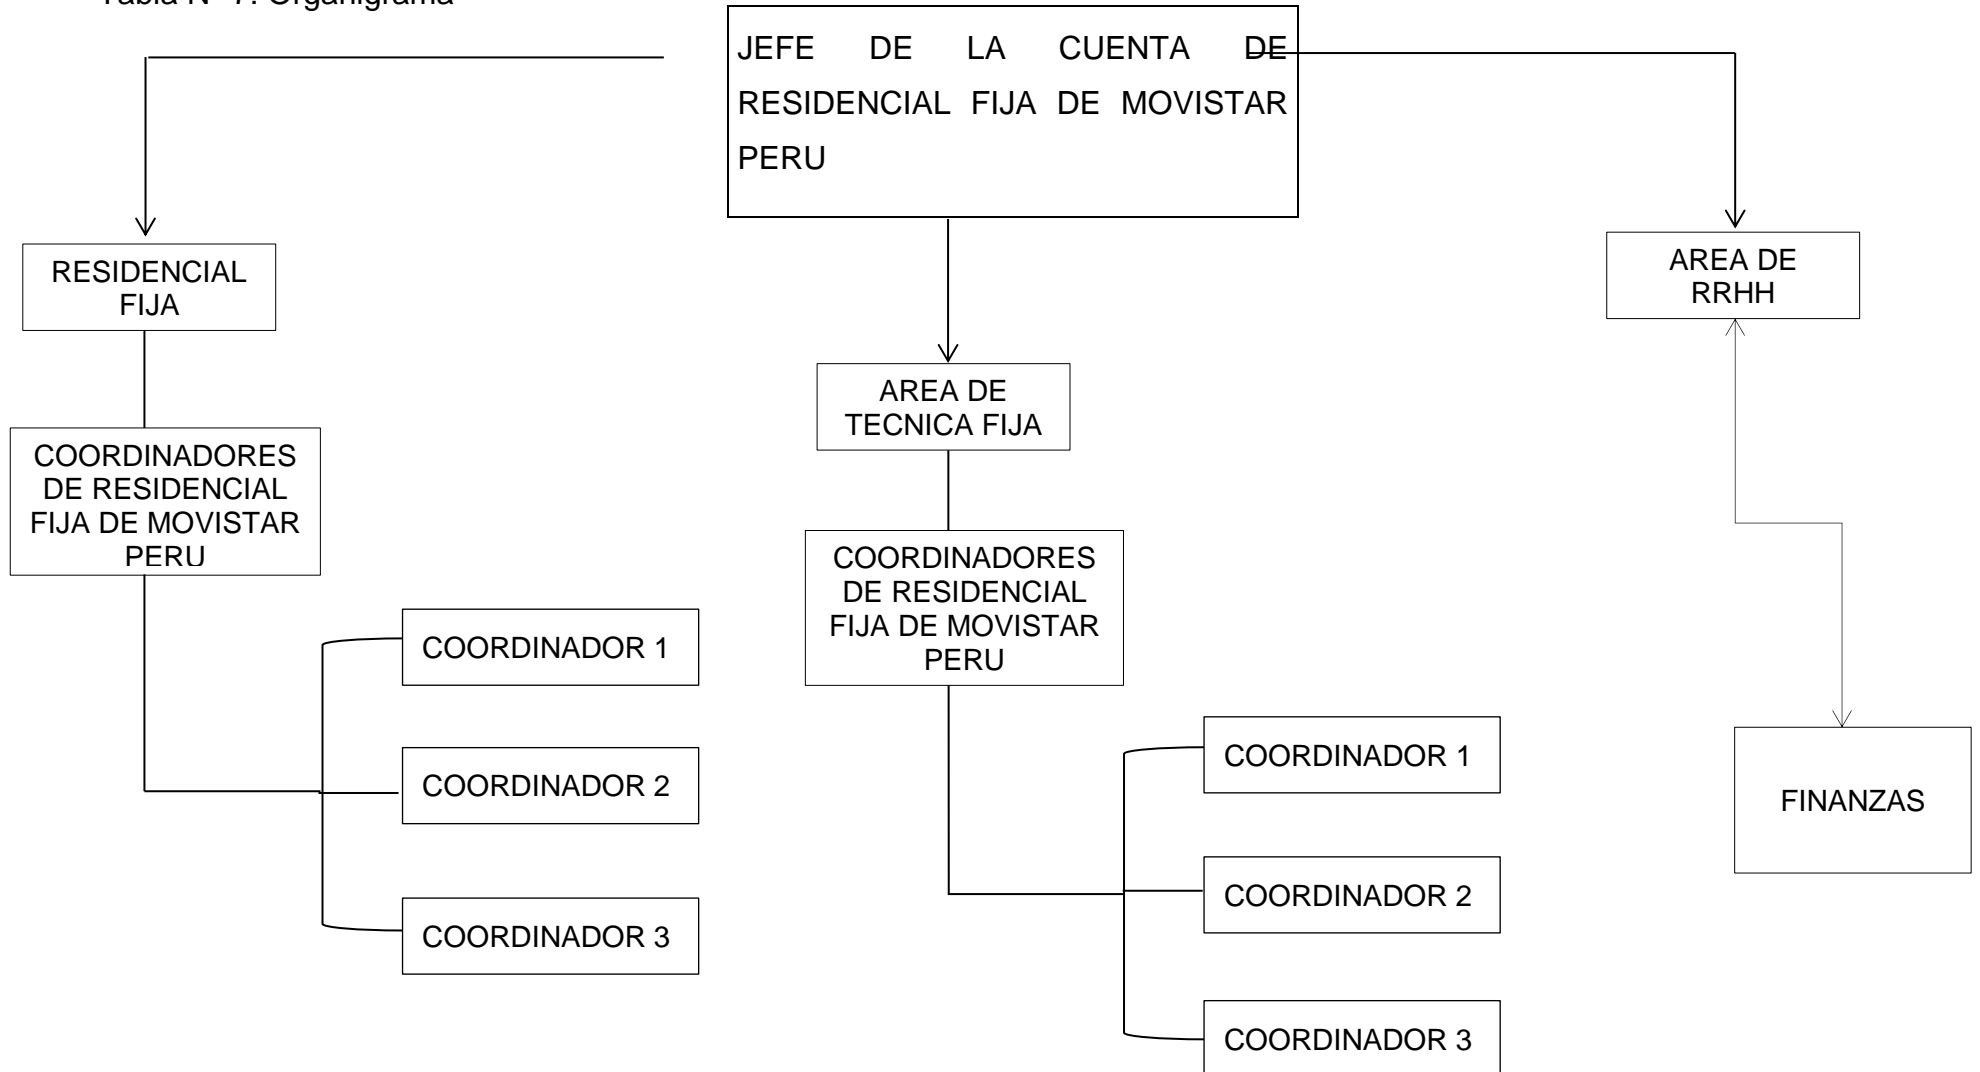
Tabla N° 7: Organigrama

JEFE DE LA CUENTA DE RESIDENCIAL FIJA DE MOVISTAR PERU

RESIDENCIAL FIJA

COORDINADORES DE RESIDENCIAL FIJA DE MOVISTAR PERU

COORDINADOR 1

COORDINADOR 2

COORDINADOR 3

AREA DE TECNICA FIJA

COORDINADORES DE RESIDENCIAL FIJA DE MOVISTAR PERU

COORDINADOR 1

COORDINADOR 2

COORDINADOR 3

AREA DE RRHH

FINANZAS